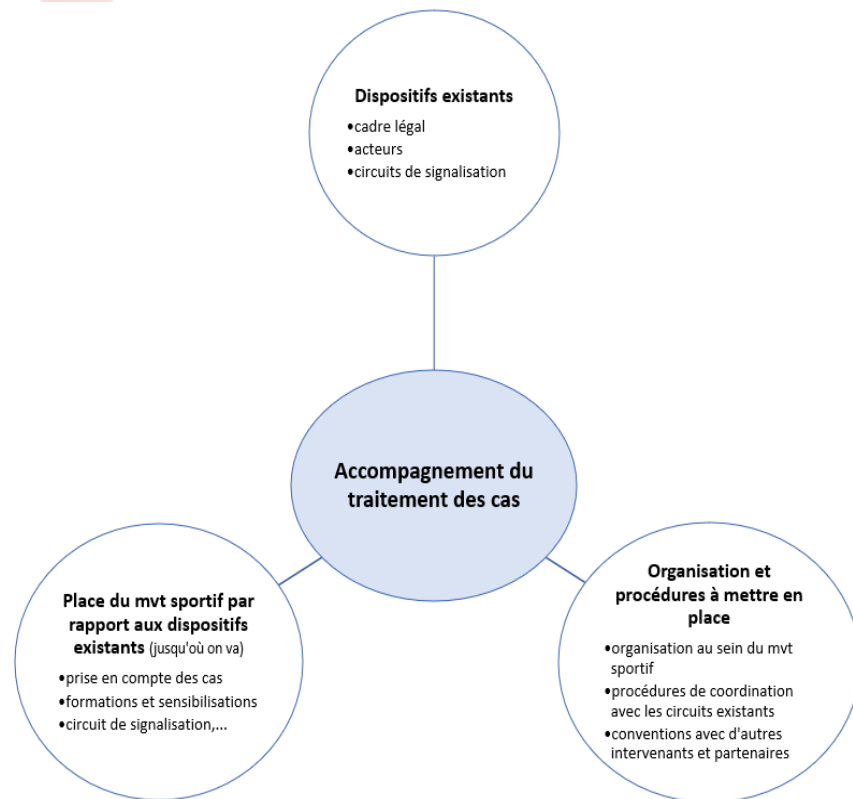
Dispositifs existants
•cadre légal
•acteurs
•circuits de signalisation

Accompagnement du traitement des cas

Place du mvt sportif par rapport aux dispositifs existants (jusqu'où on va)
•prise en compte des cas
•formations et sensibilisations
•circuit de signalisation,...

Organisation et procédures à mettre en place
•organisation au sein du mvt sportif
•procédures de coordination avec les circuits existants
•conventions avec d'autres intervenants et partenaires